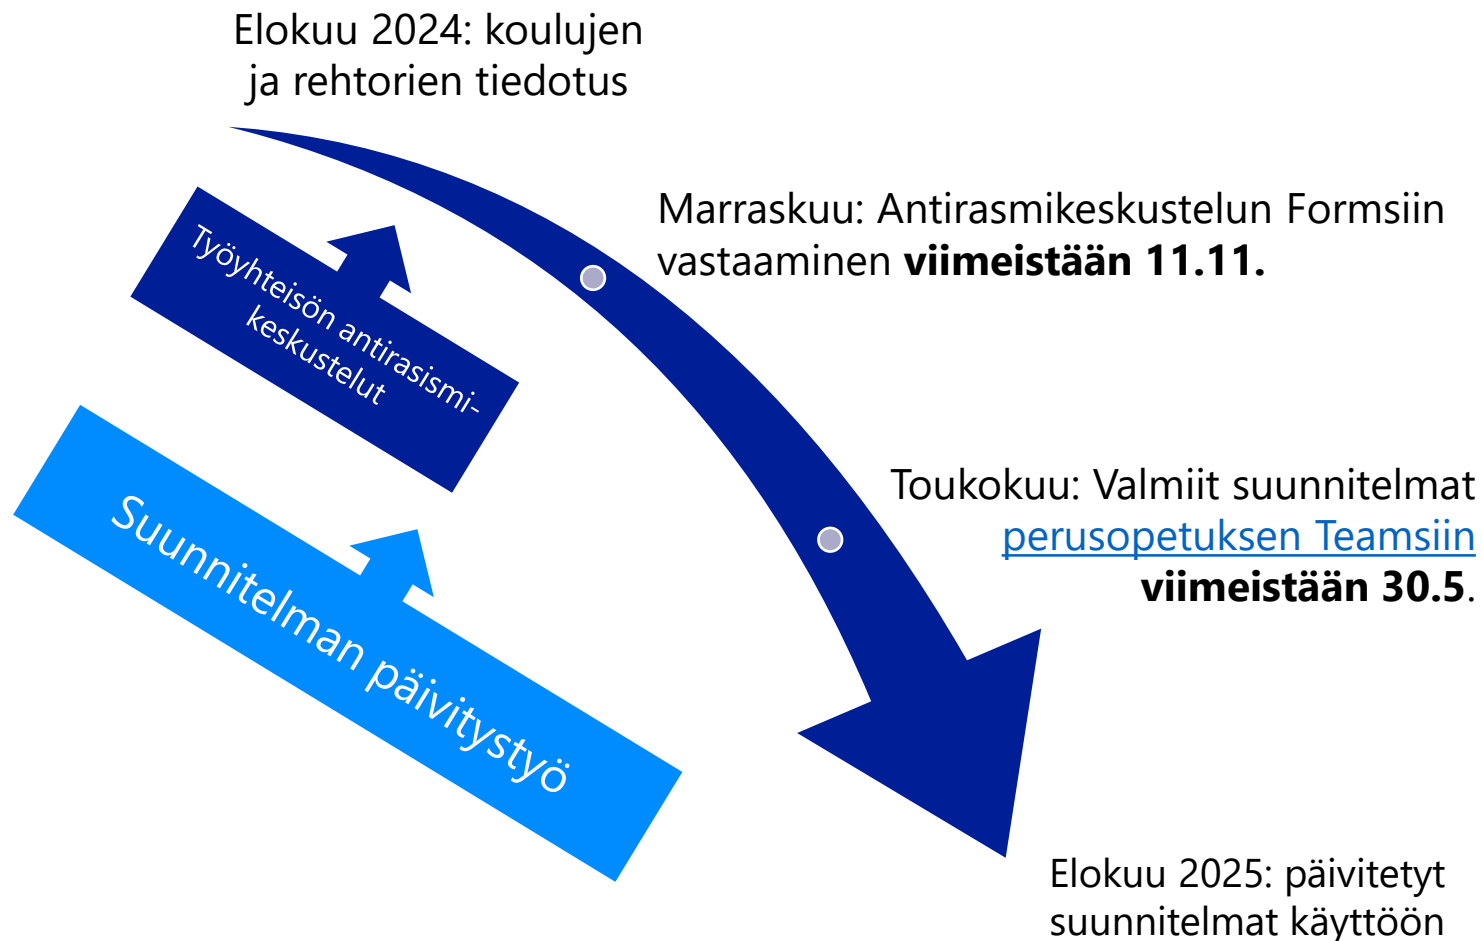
Elokuu 2024: koulujen ja rehtorien tiedotus

Työyhteisön antirasismi-keskustelut

Marraskuu: Antirasmikeskustelun Formsiin vastaaminen **viimeistään 11.11.**

Suunnitelman päivitystyö

Toukokuu: Valmiit suunnitelmat perusopetuksen Teamsiin **viimeistään 30.5**.

Elokuu 2025: päivitetyt suunnitelmat käyttöön